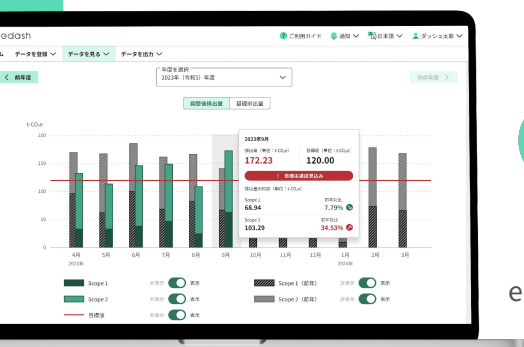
e-dash

ご利用ガイド 通知 日本語 ダッシュ太郎

ム データを登録 データを見る データを出力

< 前年度

年度を選択
2023年（令和5）年度

次の年度 >

調整後排出量 基礎排出量

t-CO₂e
200
150
100
50
0

4月 2023年 5月 6月 7月 8月 9月 1月 2024年 2月 3月

2023年9月
排出量（単位：t-CO₂e）
172.23
目標値（単位：t-CO₂e）
120.00
! 目標未達成見込み
排出量の内訳（単位：t-CO₂e）
Scope 1
68.94
前年比
7.79%
Scope 2
103.29
前年比
34.53%

Scope 1 非表示 表示
Scope 2 非表示 表示
目標値 非表示 表示
Scope 1（前年） 非表示 表示
Scope 2（前年） 非表示 表示

e